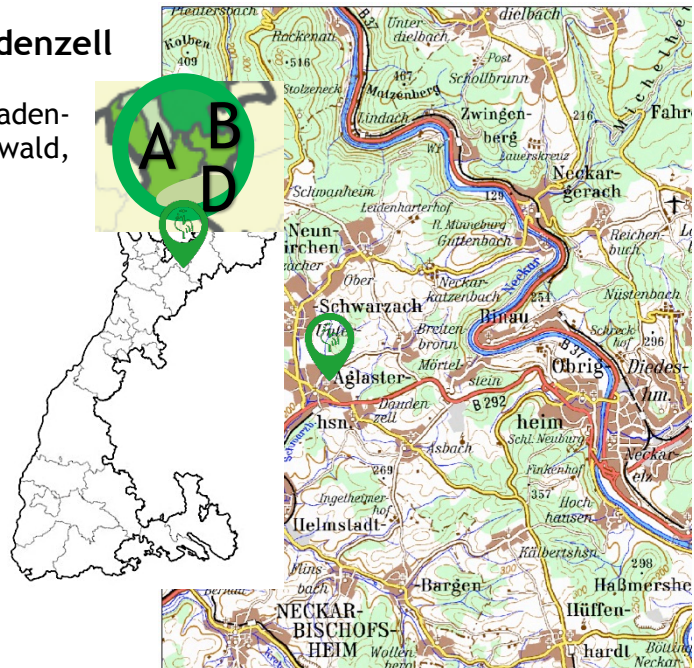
denzell

aden-
wald,

A B
D

Pfaffersbach
Kolben
409
Rockenau
516
Stolzeneck
Unter-
dielbach
dielbach
Post
467
Scholbrunn
Michelbe
Fahre
Katzenberg
Lindach
Zwingen-
berg
216
Lauerskreuz
Schwanheim
Leidenharterhof
129
Neckar-
gerach
Neun-
kirchen
R. Minneburg
Guttenbach
Reichen-
buch
Ober
Neckar-
katzenbach
Neckar
Nüstenbach
Schwarzach
251
Binau
Breiten-
bronn
Schreck-
hof
296
Mörtel-
stein
B 37
Obrig-
heim
Diedes-
hm.
Aglaster-
hsn.
Dauden-
zell
B 292
Schl. Neuburg
Asbach
Neckar-
elz
269
Finkenhof
357
Hoch
hausen
Ingelheimer-
hof
Helmstadt-
Kälbertshsn.
298
Mühlbach
Bargen
Haßmershe
Hüffen-
NECKAR-
BISCHOFS-
HEIM
Wollen-
berg
hardt
Neckar